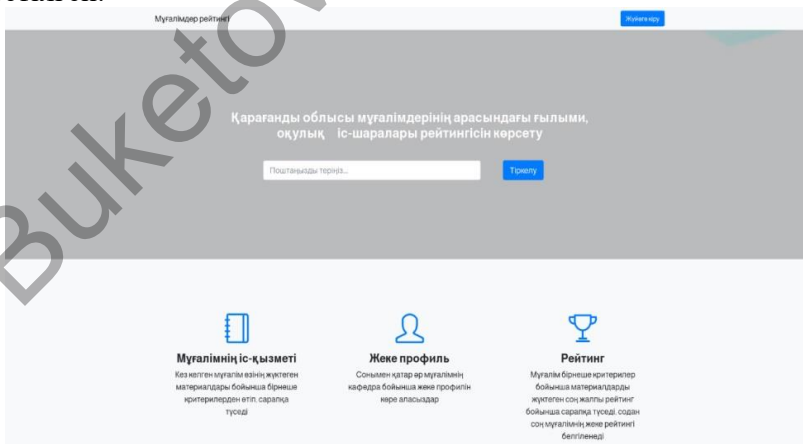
Мұғалімдер рейтингі

Жүйеге кіру

Қарағанды облысы мұғалімдерінің арасындағы ғылыми, оқулық іс-шаралары рейтингісін көрсету

Поштаңызды теріңіз...

Тіркелу

Мұғалімнің іс-қызметі

Кез келген мұғалім өзінің жүктеген материалдары бойынша бірнеше критерилерден өтіп, сараптқа түседі

Жеке профиль

Сонымен қатар әр мұғалімнің кафедра бойынша жеке профилін көре аласыздар

Рейтинг

Мұғалім бірнеше критерилер бойынша материалдарды жүктеген соң жалпы рейтинг бойынша сарапқа түседі, содан соң мұғалімнің жеке рейтингі белгіленеді

Buketov